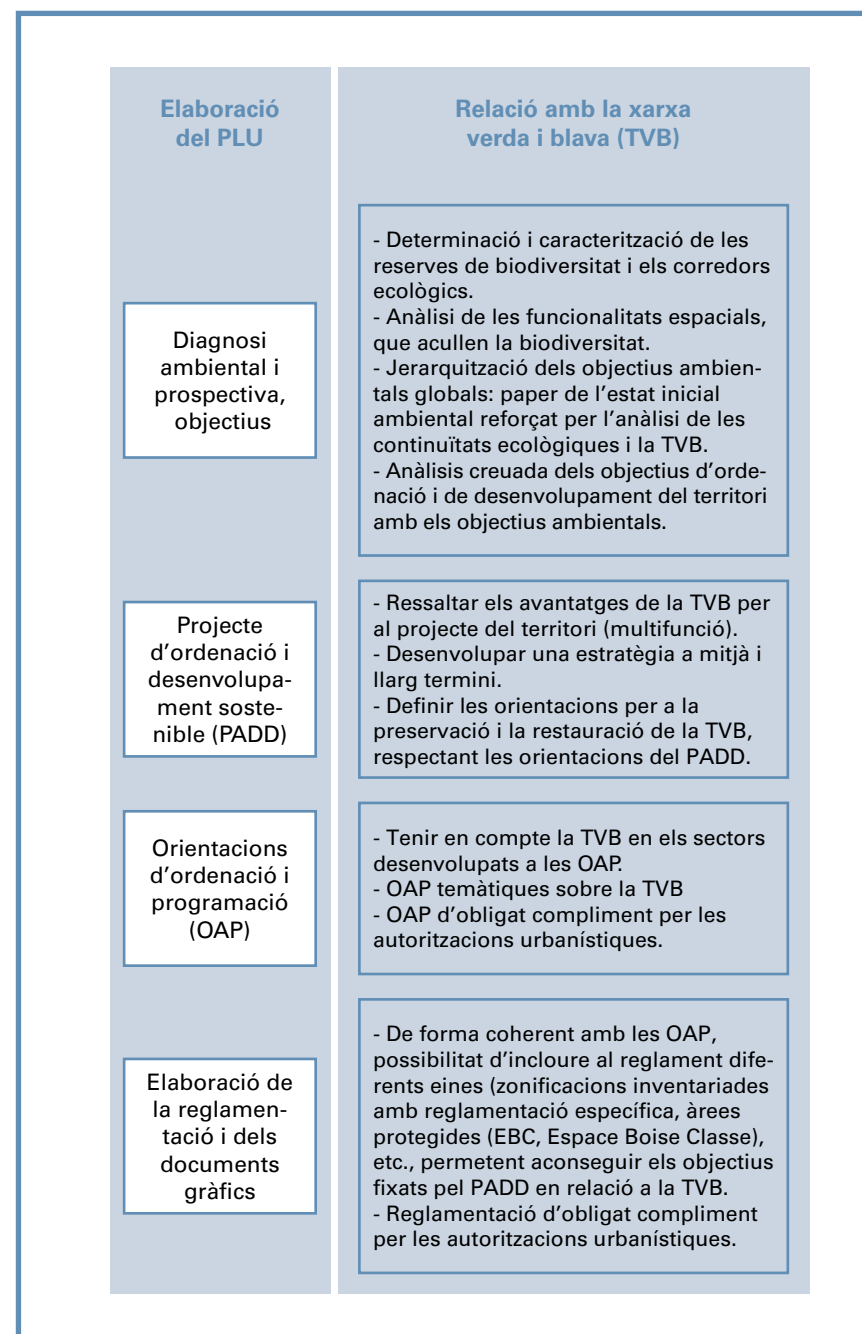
| Elaboració del PLU | Relació amb la xarxa verda i blava (TVB) |
|---|---|
| Diagnosi ambiental i prospectiva, objectius | - Determinació i caracterització de les reserves de biodiversitat i els corredors ecològics. - Anàlisi de les funcionalitats espacials, que acullen la biodiversitat. - Jerarquització dels objectius ambientals globals: paper de l'estat inicial ambiental reforçat per l'anàlisi de les continuïtats ecològiques i la TVB. - Anàlisis creuada dels objectius d'ordenació i de desenvolupament del territori amb els objectius ambientals. |
| Projecte d'ordenació i desenvolupament sostenible (PADD) | - Ressaltar els avantatges de la TVB per al projecte del territori (multifunció). - Desenvolupar una estratègia a mitjà i llarg termini. - Definir les orientacions per a la preservació i la restauració de la TVB, respectant les orientacions del PADD. |
| Orientacions d'ordenació i programació (OAP) | - Tenir en compte la TVB en els sectors desenvolupats a les OAP. - OAP temàtiques sobre la TVB - OAP d'obligat compliment per les autoritzacions urbanístiques. |
| Elaboració de la reglamentació i dels documents gràfics | - De forma coherent amb les OAP, possibilitat d'incloure al reglament diferents eines (zonificacions inventariades amb reglamentació específica, àrees protegides (EBC, Espace Boise Classe), etc., permetent aconseguir els objectius fixats pel PADD en relació a la TVB. - Reglamentació d'obligat compliment per les autoritzacions urbanístiques. |